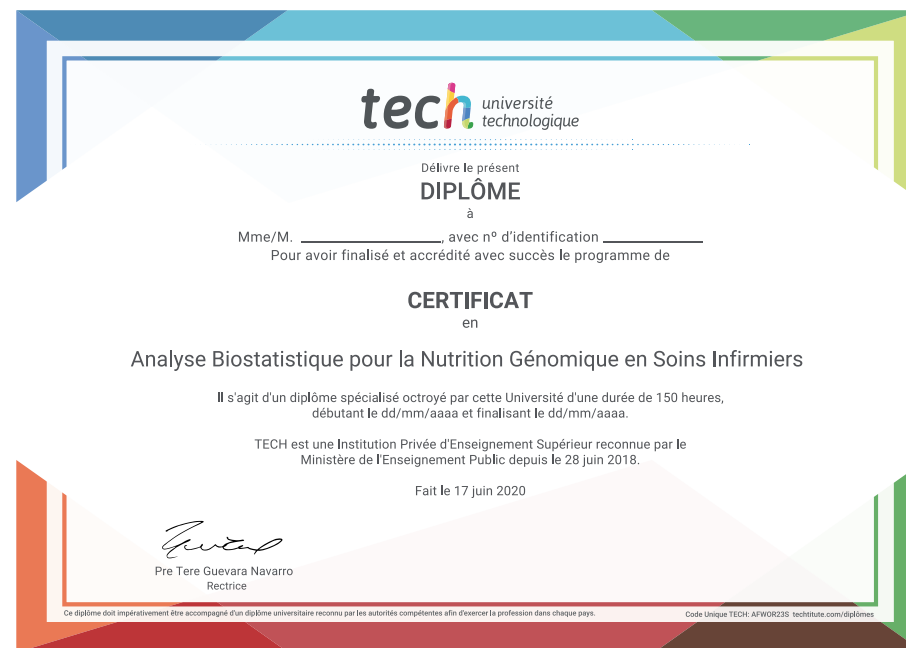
tech université technologique

Délivre le présent
DIPLÔME
à
Mme/M. ________________, avec nº d'identification ____________
Pour avoir finalisé et accrédité avec succès le programme de

CERTIFICAT
en

Analyse Biostatistique pour la Nutrition Génomique en Soins Infirmiers

Il s'agit d'un diplôme spécialisé octroyé par cette Université d'une durée de 150 heures, débutant le dd/mm/aaaa et finalisant le dd/mm/aaaa.

TECH est une Institution Privée d'Enseignement Supérieur reconnue par le Ministère de l'Enseignement Public depuis le 28 juin 2018.

Fait le 17 juin 2020

Pre Tere Guevara Navarro
Rectrice

Ce diplôme doit impérativement être accompagné d'un diplôme universitaire reconnu par les autorités compétentes afin d'exercer la profession dans chaque pays.

Code Unique TECH: AFWOR23S techtitute.com/diplômes